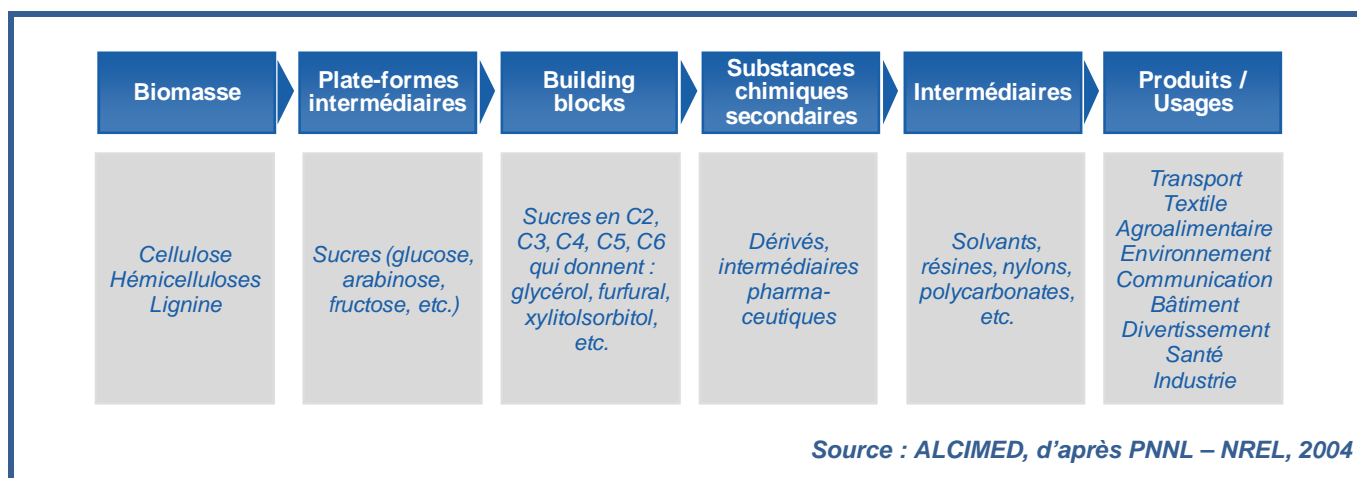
Biomasse

Plate-formes intermédiaires

Building blocks

Substances chimiques secondaires

Intermédiaires

Produits / Usages

Cellulose
Hémicelluloses
Lignine

Sucres (glucose, arabinose, fructose, etc.)

Sucres en C2, C3, C4, C5, C6 qui donnent : glycérol, furfural, xylitolsorbitol, etc.

Dérivés, intermédiaires pharmaceutiques

Solvants, résines, nylons, polycarbonates, etc.

Transport
Textile
Agroalimentaire
Environnement
Communication
Bâtiment
Divertissement
Santé
Industrie

Source : ALCIMED, d'après PNNL – NREL, 2004